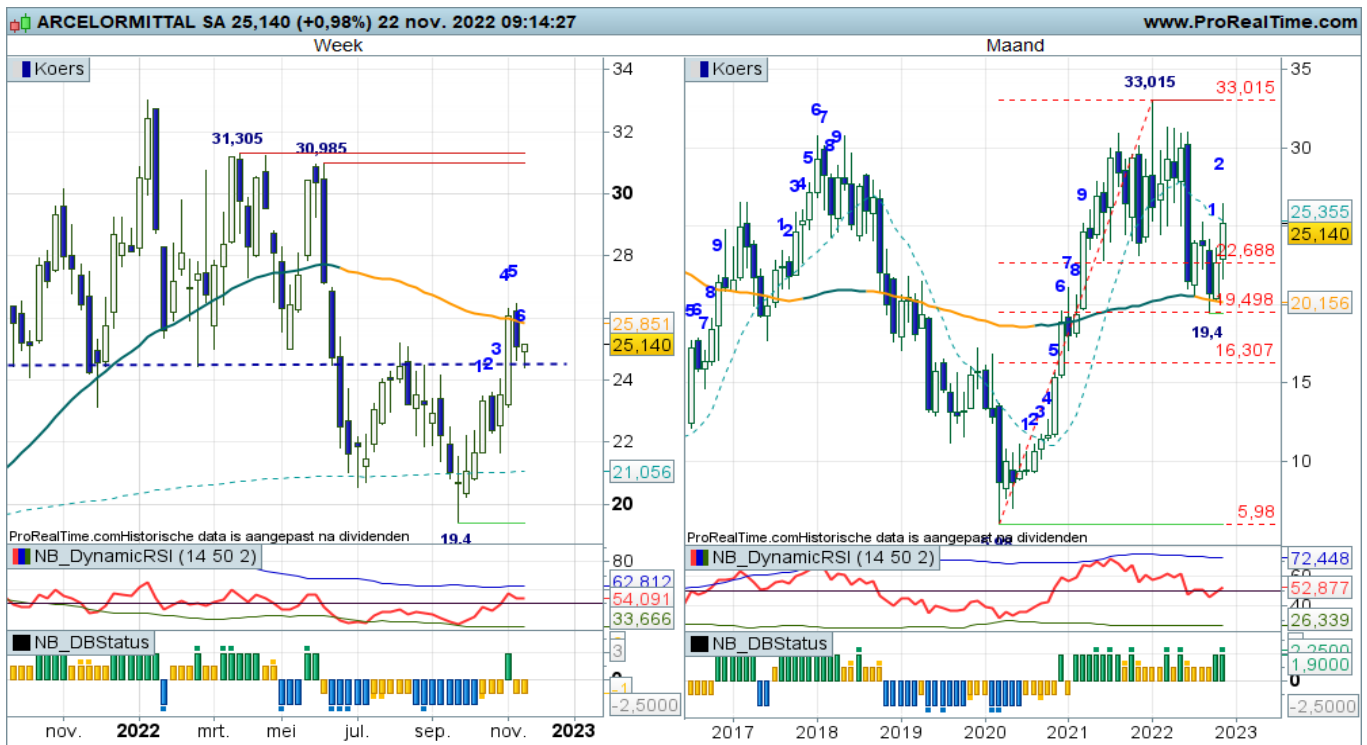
ARCELORMITTAL SA 25,140 (+0,98%) 22 nov. 2022 09:14:27
www.ProRealTime.com

Week

Koers

31,305
30,985
4 5
6
3
1 2
19,4

34
32
30
28
25,851
25,140
24
22
21,056
20

ProRealTime.comHistorische data is aangepast na dividenden

NB_DynamicRSI (14 50 2)
80
62,812
54,091
33,666

NB_DBStatus
3
1
-2,5000

nov.
2022
mrt.
mei
jul.
sep.
nov.
2023

Maand

Koers

33,015
33,015
6 7
8 9
5
3 4
1 2
9
5 6
7
8
9
7 8
6
5
4
3
1 2
2
1
19,4
5,98

35
30
25,355
25,140
22,688
20,156
19,498
16,307
10
5,98

ProRealTime.comHistorische data is aangepast na dividenden

NB_DynamicRSI (14 50 2)
72,448
52,877
40
26,339

NB_DBStatus
2,2500
1,9000
0
-2,5000

2017
2018
2019
2020
2021
2022
2023